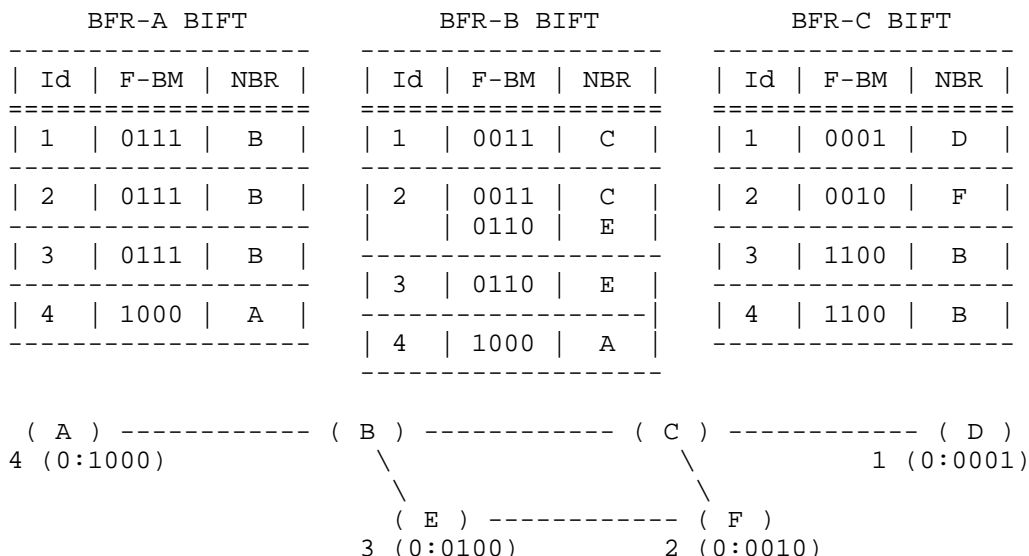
BFR-A BIFT

| Id | F-BM | NBR |
|---|---|---|
| 1 | 0111 | B |
| 2 | 0111 | B |
| 3 | 0111 | B |
| 4 | 1000 | A |

BFR-B BIFT

| Id | F-BM | NBR |
|---|---|---|
| 1 | 0011 | C |
| 2 | 0011 | C |
| | 0110 | E |
| 3 | 0110 | E |
| 4 | 1000 | A |

BFR-C BIFT

| Id | F-BM | NBR |
|---|---|---|
| 1 | 0001 | D |
| 2 | 0010 | F |
| 3 | 1100 | B |
| 4 | 1100 | B |

( A ) ( B ) ( C ) ( D )
4 (0:1000) 1 (0:0001)
( E ) ( F )
3 (0:0100) 2 (0:0010)